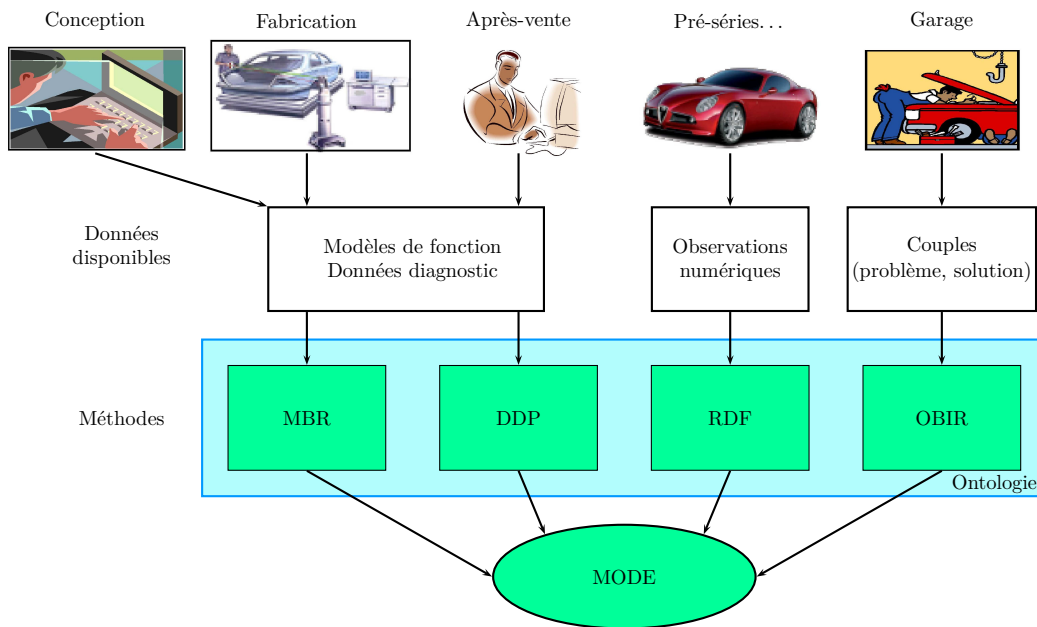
Conception

Fabrication

Après-vente

Pré-séries. . .

Garage

Données disponibles

Modèles de fonction
Données diagnostic

Observations numériques

Couples
(problème, solution)

Méthodes

MBR

DDP

RDF

OBIR

Ontologie

MODE